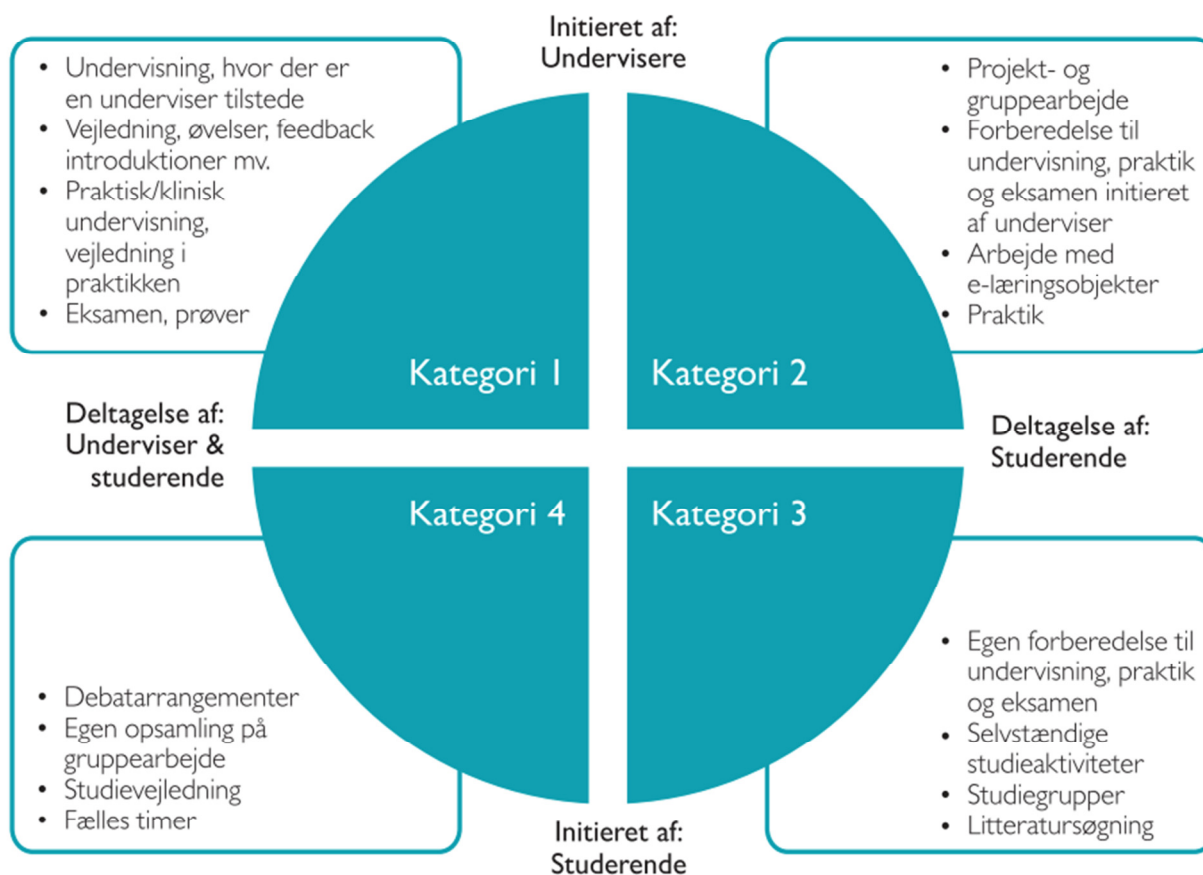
Initieret af:
Undervisere

- Undervisning, hvor der er en underviser tilstede
- Vejledning, øvelser, feedback introduktioner mv.
- Praktisk/klinisk undervisning, vejledning i praktikken
- Eksamen, prøver

- Projekt- og gruppearbejde
- Forberedelse til undervisning, praktik og eksamen initieret af underviser
- Arbejde med e-læringsobjekter
- Praktik

Kategori 1

Kategori 2

Deltagelse af:
Underviser & studerende

Deltagelse af:
Studerende

Kategori 4

Kategori 3

- Debatarrangementer
- Egen opsamling på gruppearbejde
- Studievejledning
- Fælles timer

- Egen forberedelse til undervisning, praktik og eksamen
- Selvstændige studieaktiviteter
- Studiegrupper
- Litteratursøgning

Initieret af:
Studerende